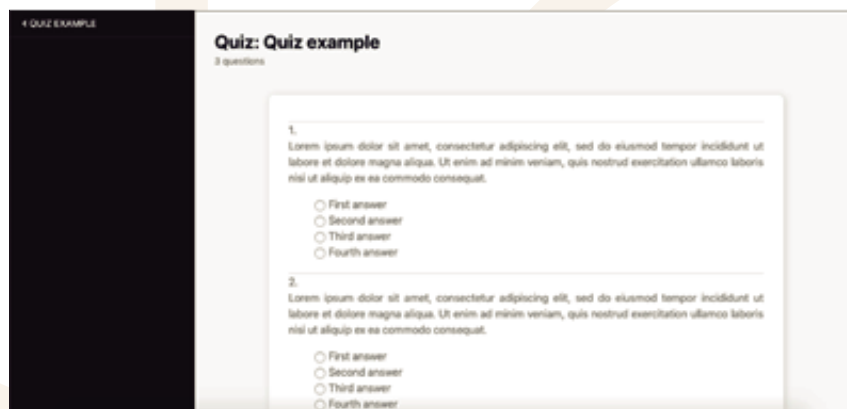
‹ QUIZ EXAMPLE

Quiz: Quiz example

3 questions

1.

Lorem ipsum dolor sit amet, consectetur adipiscing elit, sed do eiusmod tempor incididunt ut labore et dolore magna aliqua. Ut enim ad minim veniam, quis nostrud exercitation ullamco laboris nisi ut aliquip ex ea commodo consequat.

First answer
Second answer
Third answer
Fourth answer

2.

Lorem ipsum dolor sit amet, consectetur adipiscing elit, sed do eiusmod tempor incididunt ut labore et dolore magna aliqua. Ut enim ad minim veniam, quis nostrud exercitation ullamco laboris nisi ut aliquip ex ea commodo consequat.

First answer
Second answer
Third answer
Fourth answer